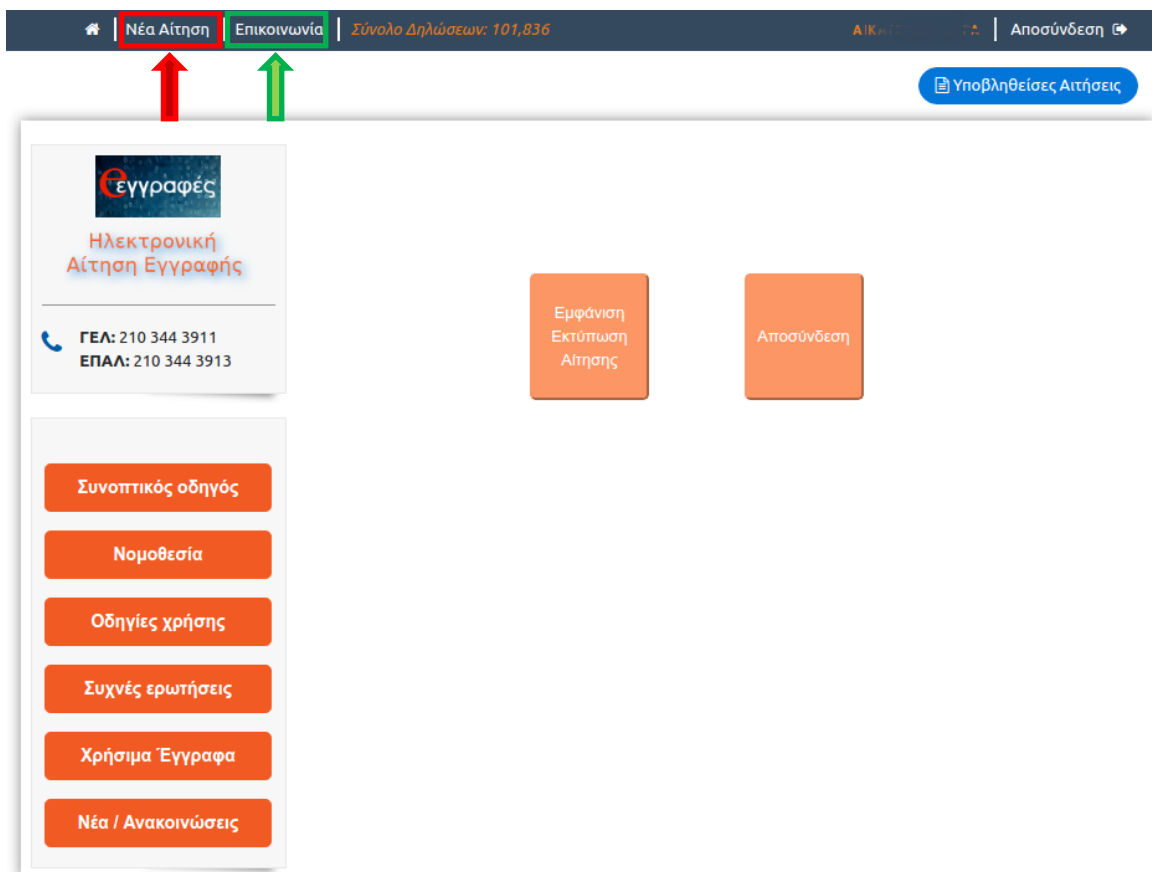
Νέα Αίτηση | Επικοινωνία | Σύνολο Δηλώσεων: 101,836

ΑΙΚ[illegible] | Αποσύνδεση

Υποβληθείσες Αιτήσεις

eγγραφές

Ηλεκτρονική Αίτηση Εγγραφής

ΓΕΛ: 210 344 3911
ΕΠΑΛ: 210 344 3913

Εμφάνιση Εκτύπωση Αίτησης

Αποσύνδεση

Συνοπτικός οδηγός

Νομοθεσία

Οδηγίες χρήσης

Συχνές ερωτήσεις

Χρήσιμα Έγγραφα

Νέα / Ανακοινώσεις